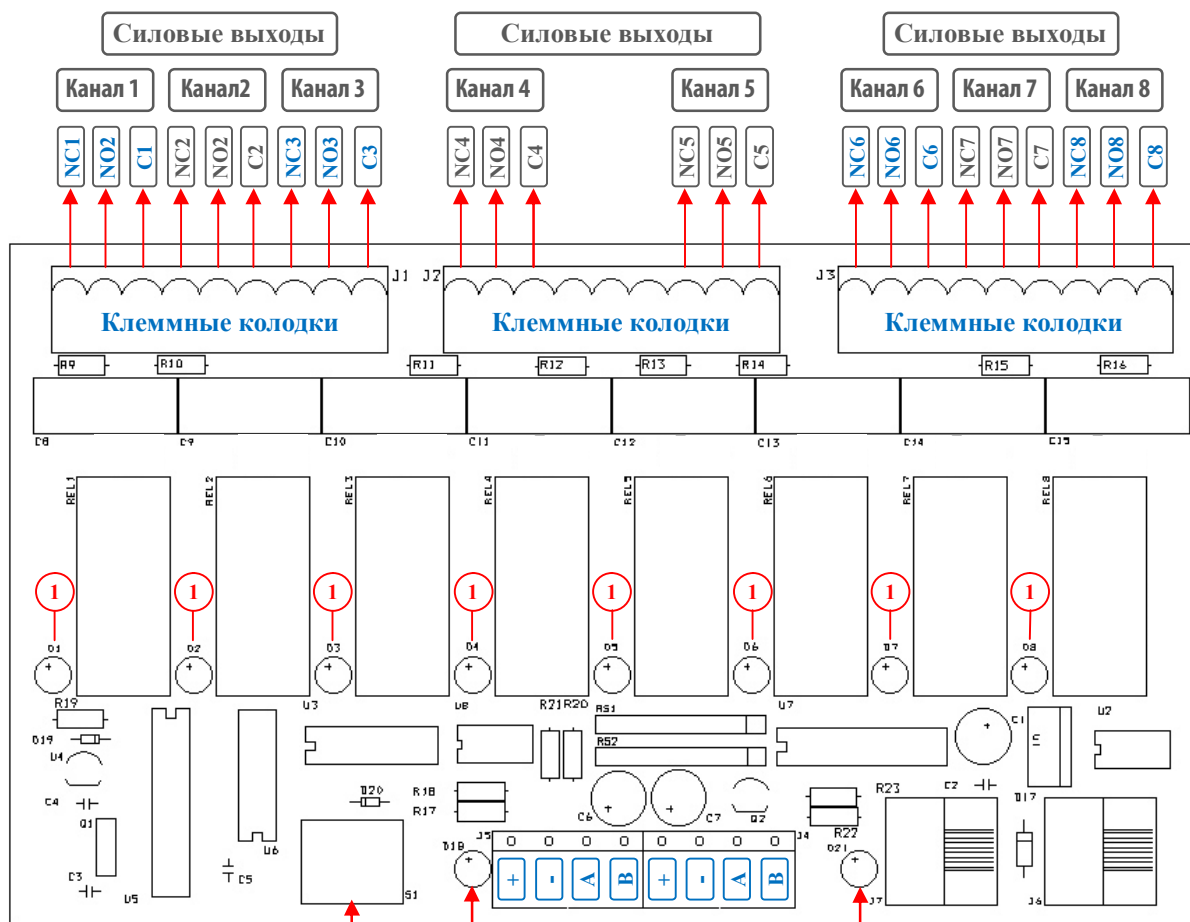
Силовые выходы

Силовые выходы

Силовые выходы

Канал 1 Канал2 Канал 3

Канал 4

Канал 5

Канал 6 Канал 7 Канал 8

NC1 NO2 C1 NC2 NO2 C2 NC3 NO3 C3

NC4 NO4 C4

NC5 NO5 C5

NC6 NO6 C6 NC7 NO7 C7 NC8 NO8 C8

J1 J2 J3

Клеммные колодки

Клеммные колодки

Клеммные колодки

R9 R10 R11 R12 R13 R14 R15 R16

C8 C9 C10 C11 C12 C13 C14 C15

REL1 REL2 REL3 REL4 REL5 REL6 REL7 REL8

1 1 1 1 1 1 1 1

D1 D2 D3 D4 D5 D6 D7 D8

R19 U3 U8 R21 R20 RS1 U7 C1 U2

D19 RS2

U4

C4 D20 R18 R17 C6 C7 Q2 R23 C2 D17

Q1 R22

J5 0 0 0 0 0 0 0 0 J4

D18 D21

+ - A B + - A B

C3 U5 C5 U6 S1 J7 J6